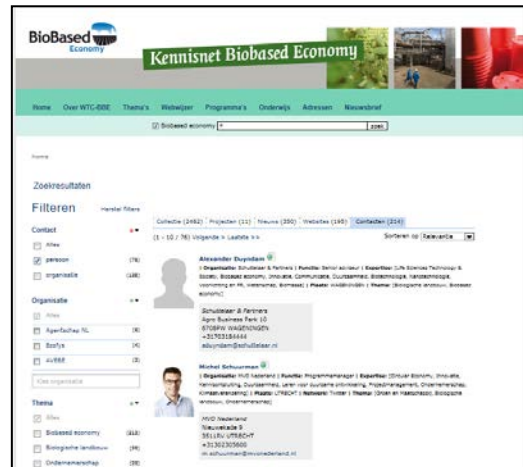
BioBased Economy

Kennisnet Biobased Economy

Home Over WTC-BBE Thema's Webwijzer Programma's Onderwijs Adressen Nieuwsbrief

Biobased economy zoek

Home

Zoekresultaten

Filteren Herstel filters

Contact

Alles

persoon (76)

organisatie (138)

Organisatie

Alles

Agentschap NL (6)

Ecofys (4)

AVEBE (3)

Kies organisatie

Thema

Alles

Biobased economy (212)

Biologische landbouw (36)

Ondernemerschap (38)

Collectie (2462) Projecten (11) Nieuws (350) Websites (195) Contacten (214)

(1 - 10 / 76) Volgende > Laatste >>

Sorteren op Relevantie

Alexander Duyndam

| Organisatie: Schuiteaar & Partners | Functie: Senior adviseur | Expertise: Life Sciences Technology & Society, Biobased economy, Innovatie, Communicatie, Duurzaamheid, Biotechnologie, Nanotechnologie, Voorlichting en PR, Wetenschap, Biomassa | Plaats: WAGENINGEN | Thema: (Biologische landbouw, Biobased economy)

Schuiteaar & Partners
Agro Business Park 10
6708PW WAGENINGEN
+31703184444
aduyndam@schuiteaar.nl

Michel Schuurman

| Organisatie: MVO Nederland | Functie: Programmamanager | Expertise: (Circular Economy, Innovatie, Kennisontsluiting, Duurzaamheid, Leren voor duurzame ontwikkeling, Projectmanagement, Ondernemerschap, Klimaatverandering) | Plaats: UTRECHT | Netwerk: Twitter | Thema: (Groen en Maatschappij, Biologische landbouw, Ondernemerschap)

MVO Nederland
Nieuwekade 9
3511RV UTRECHT
+31302305600
m.schuurman@mvonederland.nl